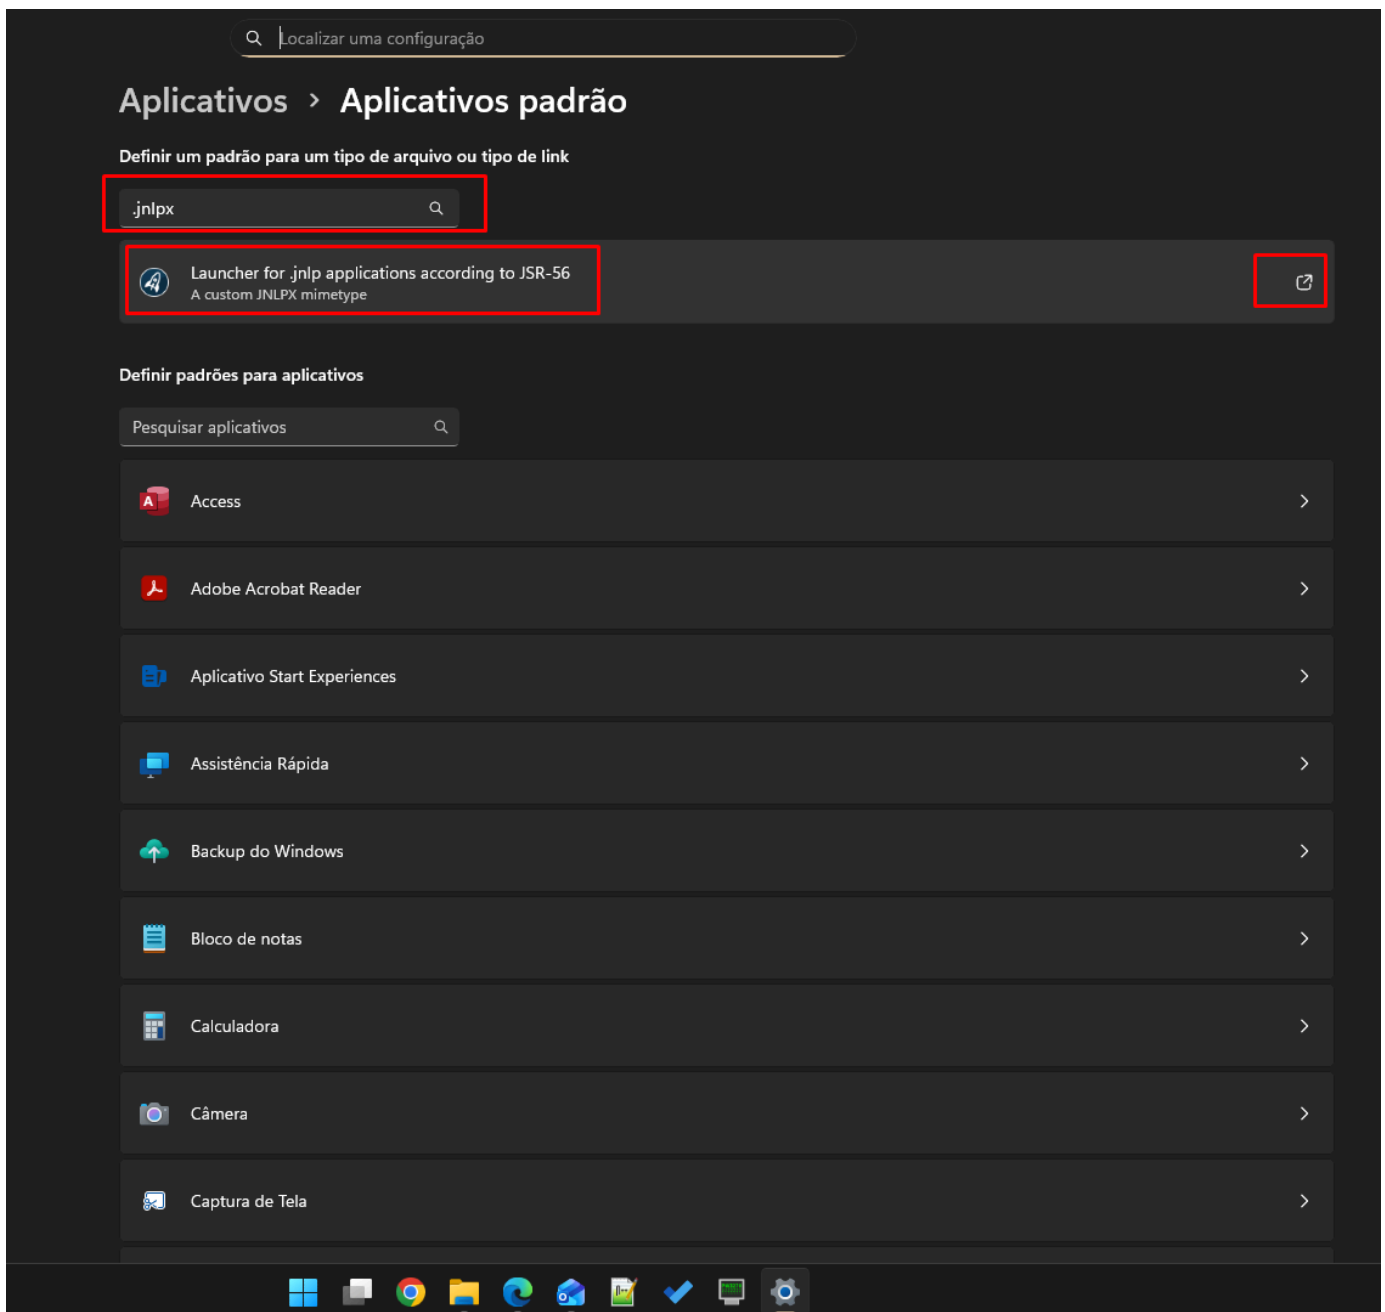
Localizar uma configuração

Aplicativos › Aplicativos padrão

Definir um padrão para um tipo de arquivo ou tipo de link

.jnlpx

Launcher for .jnlp applications according to JSR-56
A custom JNLPX mimetype

Definir padrões para aplicativos

Pesquisar aplicativos

Access

Adobe Acrobat Reader

Aplicativo Start Experiences

Assistência Rápida

Backup do Windows

Bloco de notas

Calculadora

Câmera

Captura de Tela